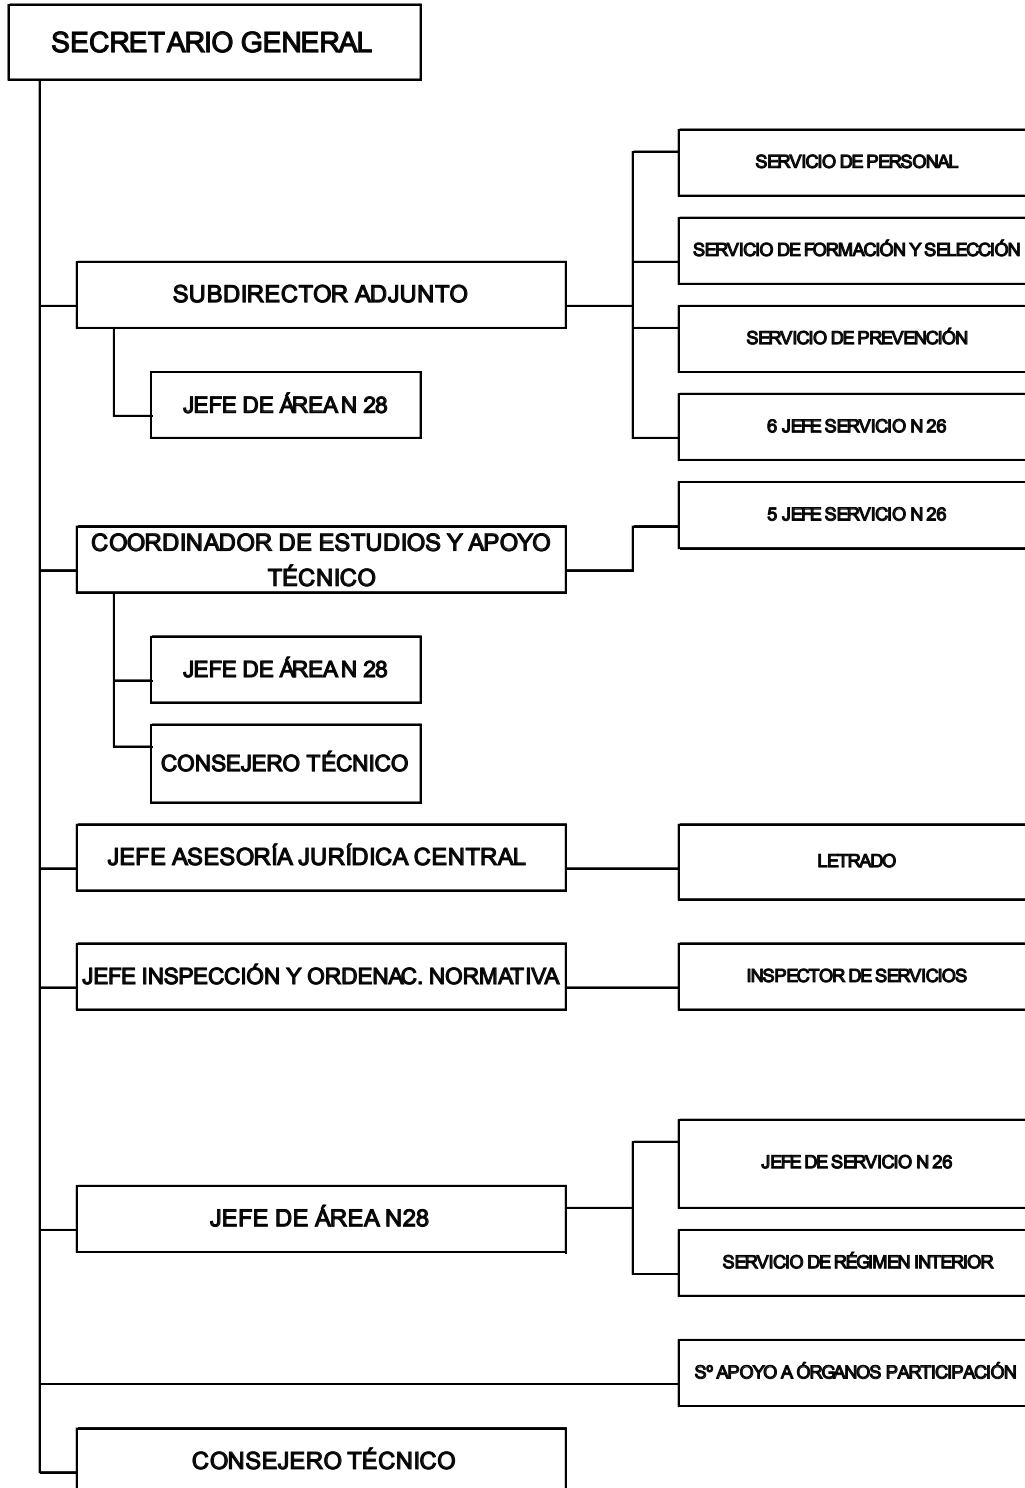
SECRETARIO GENERAL

SUBDIRECTOR ADJUNTO

SERVICIO DE PERSONAL

SERVICIO DE FORMACIÓN Y SELECCIÓN

SERVICIO DE PREVENCIÓN

6 JEFE SERVICIO N 26

JEFE DE ÁREA N 28

COORDINADOR DE ESTUDIOS Y APOYO TÉCNICO

5 JEFE SERVICIO N 26

JEFE DE ÁREA N 28

CONSEJERO TÉCNICO

JEFE ASESORÍA JURÍDICA CENTRAL

LETRADO

JEFE INSPECCIÓN Y ORDENAC. NORMATIVA

INSPECTOR DE SERVICIOS

JEFE DE ÁREA N28

JEFE DE SERVICIO N 26

SERVICIO DE RÉGIMEN INTERIOR

Sº APOYO A ÓRGANOS PARTICIPACIÓN

CONSEJERO TÉCNICO